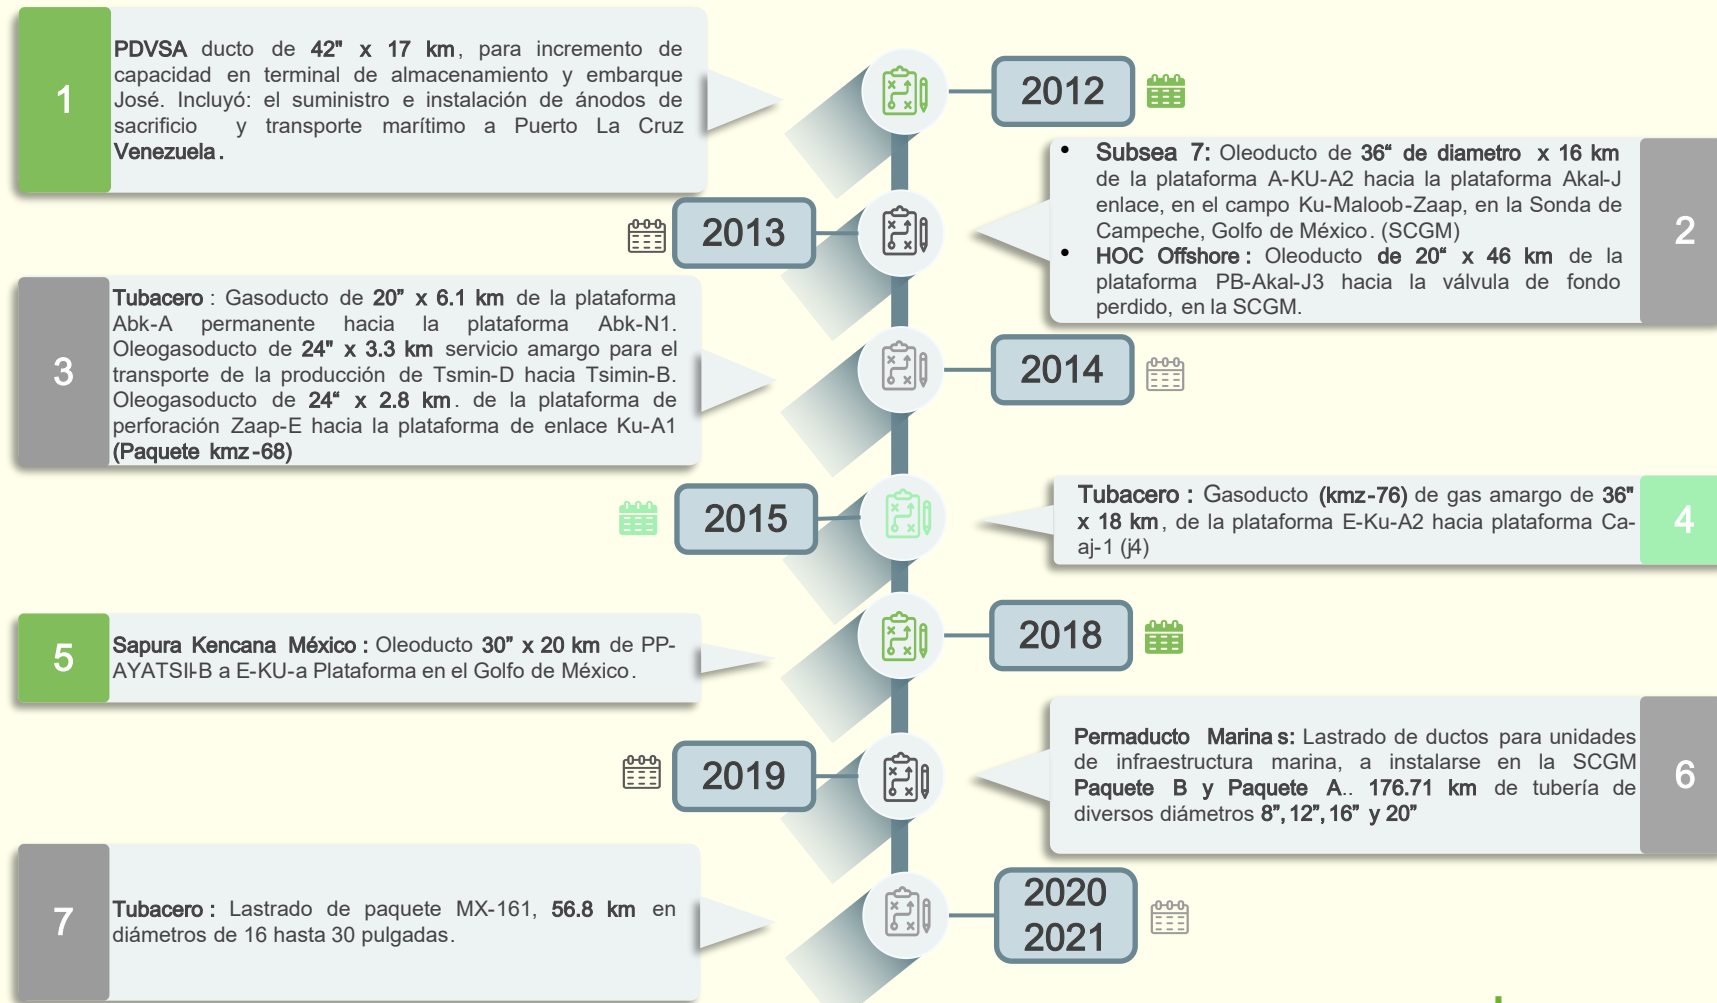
1

**PDVSA** ducto de **42" x 17 km**, para incremento de capacidad en terminal de almacenamiento y embarque José. Incluyó: el suministro e instalación de ánodos de sacrificio y transporte marítimo a Puerto La Cruz **Venezuela**.

2012

2

- **Subsea 7:** Oleoducto de **36" de diametro x 16 km** de la plataforma A-KU-A2 hacia la plataforma Akal-J enlace, en el campo Ku-Maloob-Zaap, en la Sonda de Campeche, Golfo de México. (SCGM)
- **HOC Offshore:** Oleoducto **de 20" x 46 km** de la plataforma PB-Akal-J3 hacia la válvula de fondo perdido, en la SCGM.

2013

3

**Tubacero**: Gasoducto de **20" x 6.1 km** de la plataforma Abk-A permanente hacia la plataforma Abk-N1. Oleogasoducto de **24" x 3.3 km** servicio amargo para el transporte de la producción de Tsmin-D hacia Tsimin-B. Oleogasoducto de **24" x 2.8 km**. de la plataforma de perforación Zaap-E hacia la plataforma de enlace Ku-A1 **(Paquete kmz-68)**

2014

2015

4

**Tubacero:** Gasoducto **(kmz-76)** de gas amargo de **36" x 18 km**, de la plataforma E-Ku-A2 hacia plataforma Ca-aj-1 (j4)

5

**Sapura Kencana México:** Oleoducto **30" x 20 km** de PP-AYATSIl-B a E-KU-a Plataforma en el Golfo de México.

2018

2019

6

**Permaducto Marinas:** Lastrado de ductos para unidades de infraestructura marina, a instalarse en la SCGM **Paquete B y Paquete A**.. **176.71 km** de tubería de diversos diámetros **8", 12", 16" y 20"**

7

**Tubacero:** Lastrado de paquete MX-161, **56.8 km** en diámetros de 16 hasta 30 pulgadas.

2020
2021